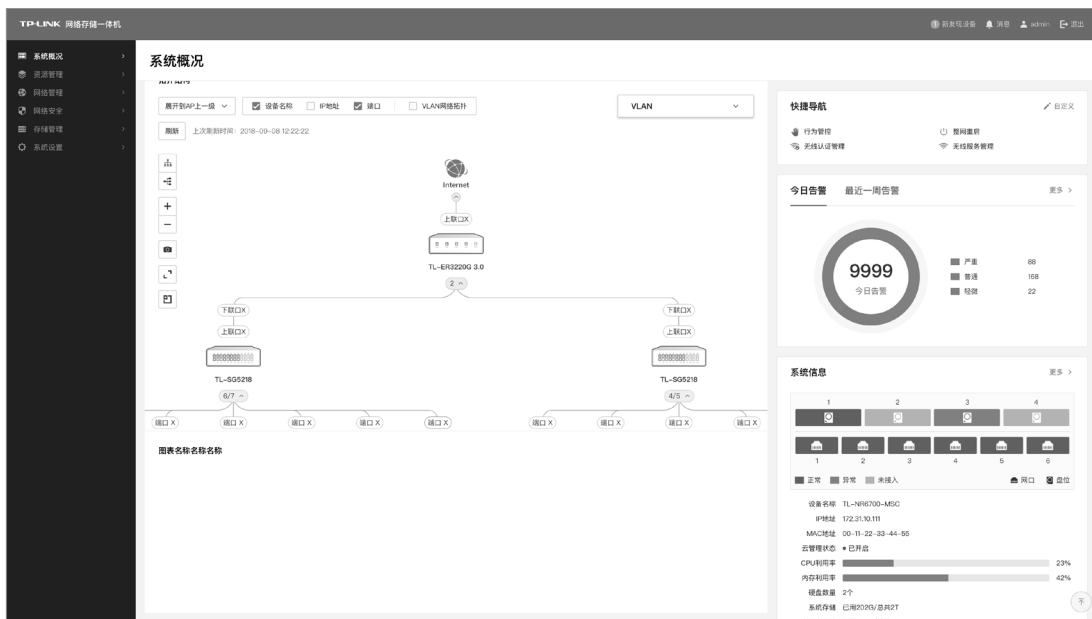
TP-LINK 网络存储一体机

新发现设备 消息 admin 退出

系统概况
资源管理
网络管理
网络安全
存储管理
系统设置

系统概况

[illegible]

展开到AP上一级
设备名称
IP地址
端口
VLAN网络拓扑
VLAN

刷新 上次刷新时间：2018-09-08 12:22:22

Internet
上联口X
TL-ER3220G 3.0
2
下联口X
上联口X
TL-SG5218
6/7
端口 X
端口 X
端口 X
端口 X
端口 X
下联口X
上联口X
TL-SG5218
4/5
端口 X
端口 X
端口 X
端口 X

图表名称名称名称

快捷导航
自定义
行为管控
整网重启
无线认证管理
无线服务管理

今日告警
最近一周告警
更多 >
9999
今日告警
严重 88
普通 168
轻微 22

系统信息
更多 >
1 2 3 4
1 2 3 4 5 6
正常 异常 未接入
网口 盘位

设备名称 TL-NR6700-MSC
IP地址 172.31.10.111
MAC地址 00-11-22-33-44-55
云管理状态 ● 已开启
CPU利用率 23%
内存利用率 42%
硬盘数量 2个
系统存储 已用202G/总共2T